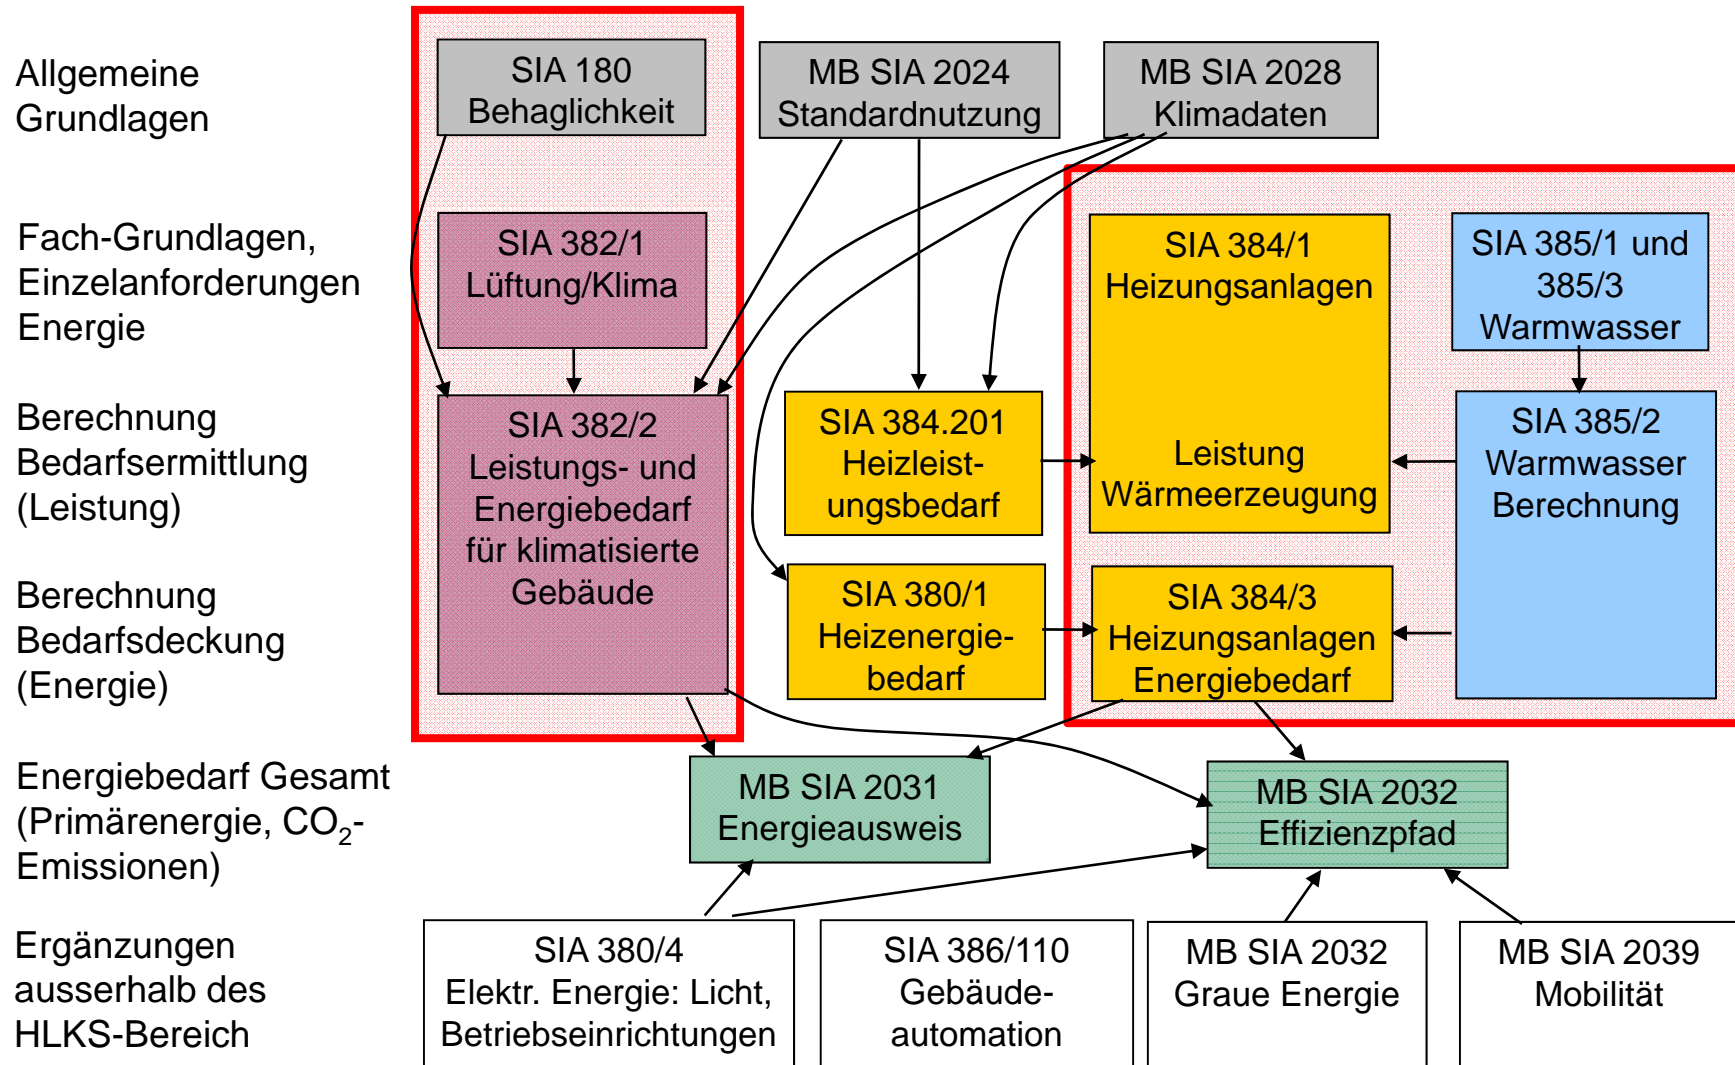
Allgemeine Grundlagen

Fach-Grundlagen, Einzelanforderungen Energie

Berechnung Bedarfsermittlung (Leistung)

Berechnung Bedarfsdeckung (Energie)

Energiebedarf Gesamt (Primärenergie, $CO_2$-Emissionen)

Ergänzungen ausserhalb des HLKS-Bereich

SIA 180 Behaglichkeit

MB SIA 2024 Standardnutzung

MB SIA 2028 Klimadaten

SIA 382/1 Lüftung/Klima

SIA 384/1 Heizungsanlagen

Leistung Wärmeerzeugung

SIA 385/1 und 385/3 Warmwasser

SIA 382/2 Leistungs- und Energiebedarf für klimatisierte Gebäude

SIA 384.201 Heizleistungsbedarf

SIA 385/2 Warmwasser Berechnung

SIA 380/1 Heizenergiebedarf

SIA 384/3 Heizungsanlagen Energiebedarf

MB SIA 2031 Energieausweis

MB SIA 2032 Effizienzpfad

SIA 380/4 Elektr. Energie: Licht, Betriebseinrichtungen

SIA 386/110 Gebäudeautomation

MB SIA 2032 Graue Energie

MB SIA 2039 Mobilität